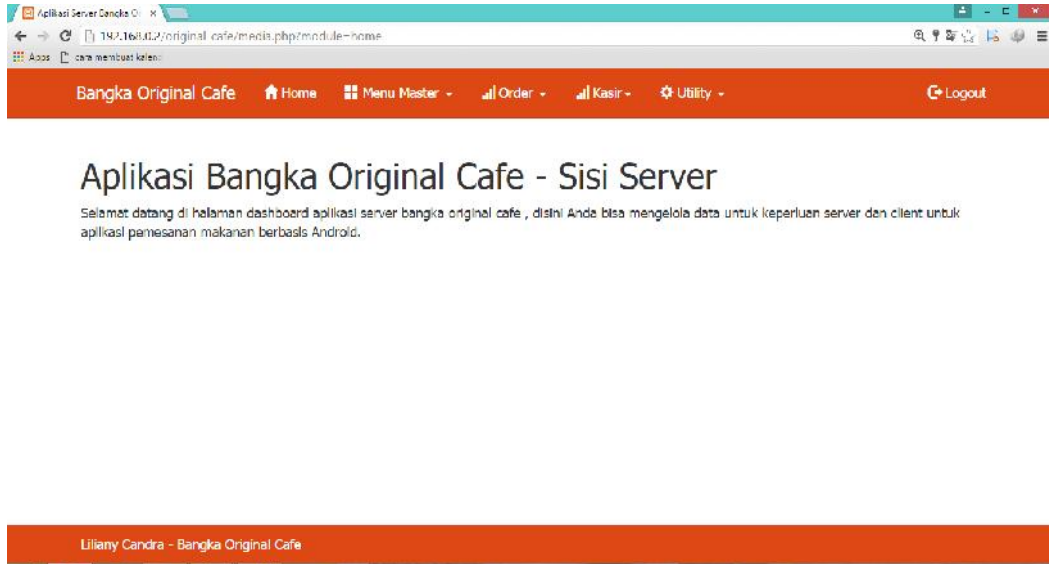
Aplikasi Server Bangka O ×

192.168.0.2/original_cafe/media.php?module=home

Apps cara membuat kalen

Bangka Original Cafe Home Menu Master Order Kasir Utility Logout

Aplikasi Bangka Original Cafe - Sisi Server

Selamat datang di halaman dashboard aplikasi server bangka original cafe , disini Anda bisa mengelola data untuk keperluan server dan client untuk aplikasi pemesanan makanan berbasis Android.

Liliany Candra - Bangka Original Cafe